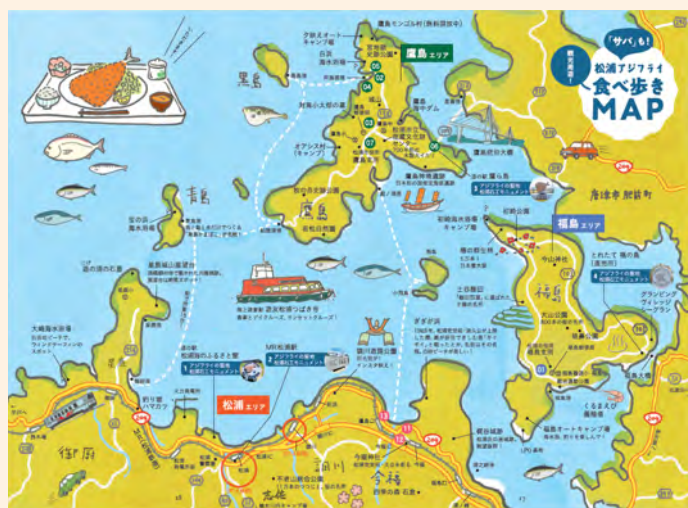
「サバ」も!
松浦アジフライ
食べ歩き
MAP

鷹島 エリア
福島 エリア
松浦 エリア

黒島
青島
鷹島
福島
御厨
調川
今福

鷹島モンゴル村(熱料放送中)
ケホストオートキャンプ場
日比海水浴場
鷹島肥前大橋
唐津市肥前町
阿翁浦
対馬小太郎の墓
殿ノ浦
鷹島歴史民俗資料館
オタンスキ(キャンプ場)
松浦市立鷹島埋蔵文化財センター
宮地岳
元寇の遺跡
日本最古の鏡鏡が出土!
鷹島海中ダム
姫松浦
福島大橋
福島海水浴場キャンプ場
初崎公園
今山神社
土谷棚田
大山公園
養母田
喜内瀬
とれたて鶏の島
グランピングヴィレッジ
くるまえび
福島オートキャンプ場
松浦市観光物産協会
青島
星の浜海水浴場
不老山総合公園
松浦駅
MR松浦駅
松浦党のふるさと館
鉄川造船公園
釣り堀
大崎海水浴場
道の駅
松浦鉄道
伊万里
今福駅
今宿
調川駅
御厨駅
たびら
初崎
13
12
11
204
204
204
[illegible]